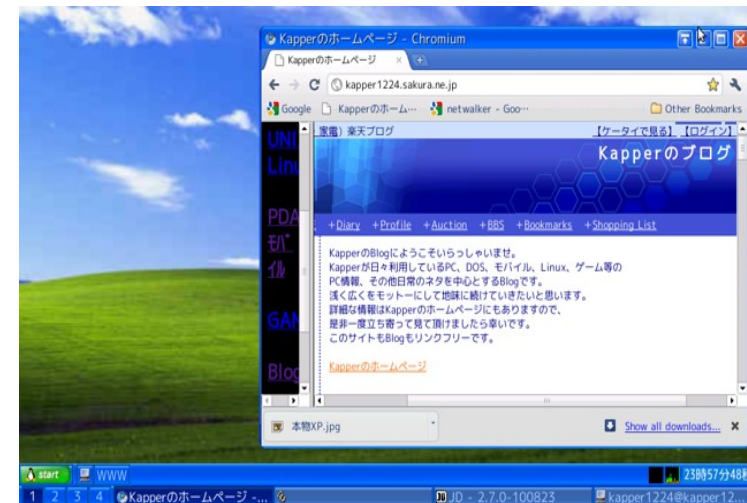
Kapperのホームページ - Chromium

Kapperのホームページ ×

kapper1224.sakura.ne.jp

Google Kapperのホーム… netwalker - Goo… Other Bookmarks

UNI
Linu

PDA
モバイル

GAM

Blog

家電) 楽天ブログ 【ケータイで見る】【ログイン】

Kapperのブログ

+Diary +Profile +Auction +BBS +Bookmarks +Shopping List

KapperのBlogにようこそいらっしゃいませ。
Kapperが日々利用しているPC、DOS、モバイル、Linux、ゲーム等の PC情報、その他日常のネタを中心とするBlogです。
浅く広くをモットーにして地味に続けていきたいと思います。
詳細な情報はKapperのホームページにもありますので、
是非一度立ち寄って見て頂けましたら幸いです。
このサイトもBlogもリンクフリーです。

Kapperのホームページ

本物XP.jpg

Show all downloads... ×

start WWW

23時57分48

1 2 3 4 Kapperのホームページ -... JD - 2.7.0-100823 kapper1224@kapper12...